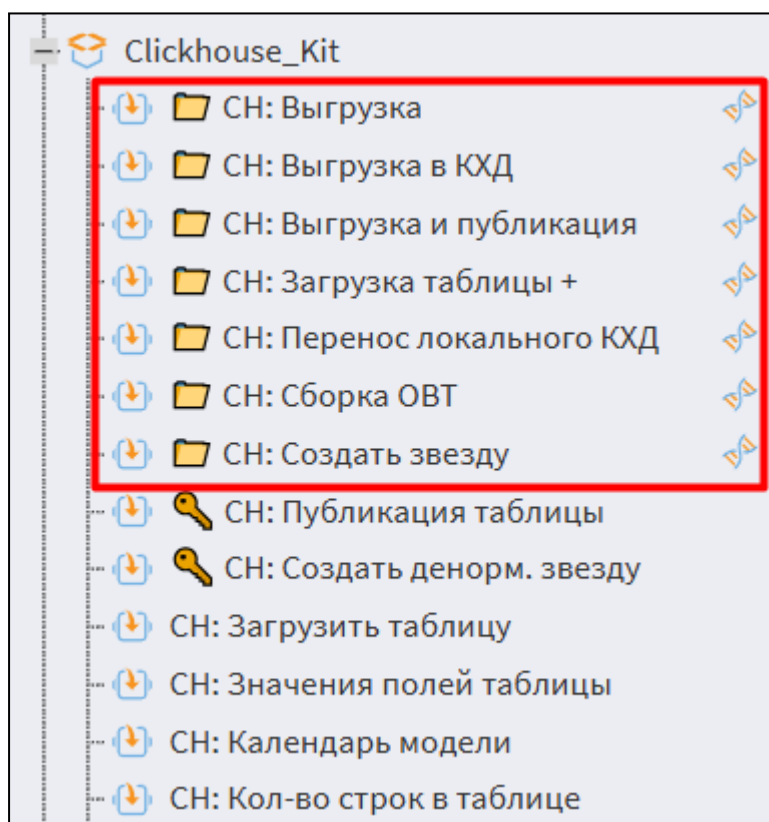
Clickhouse_Kit
CH: Выгрузка
CH: Выгрузка в КХД
CH: Выгрузка и публикация
CH: Загрузка таблицы +
CH: Перенос локального КХД
CH: Сборка ОВТ
CH: Создать звезду
CH: Публикация таблицы
CH: Создать денорм. звезду
CH: Загрузить таблицу
CH: Значения полей таблицы
CH: Календарь модели
CH: Кол-во строк в таблице